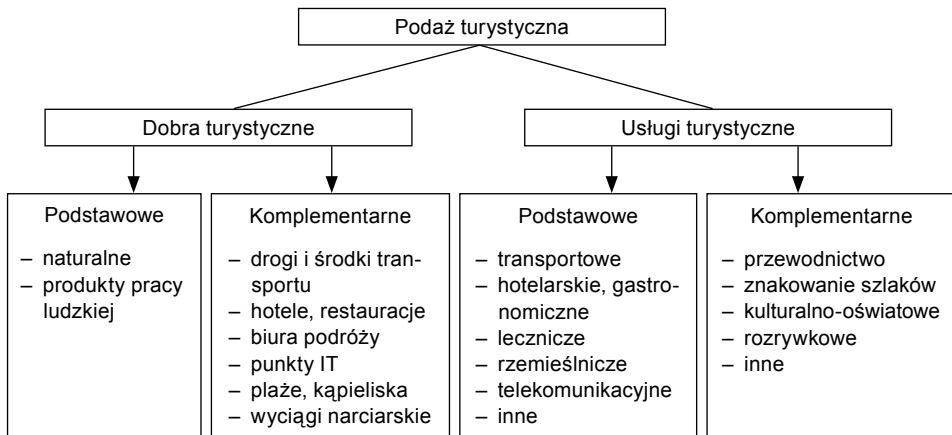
Podaż turystyczna

Dobra turystyczne

Usługi turystyczne

Podstawowe

– naturalne
– produkty pracy ludzkiej

Komplementarne

– drogi i środki transportu
– hotele, restauracje
– biura podróży
– punkty IT
– plaże, kąpieliska
– wyciągi narciarskie

Podstawowe

– transportowe
– hotelarskie, gastronomiczne
– lecznicze
– rzemieślnicze
– telekomunikacyjne
– inne

Komplementarne

– przewodnictwo
– znakowanie szlaków
– kulturalno-oświatowe
– rozrywkowe
– inne